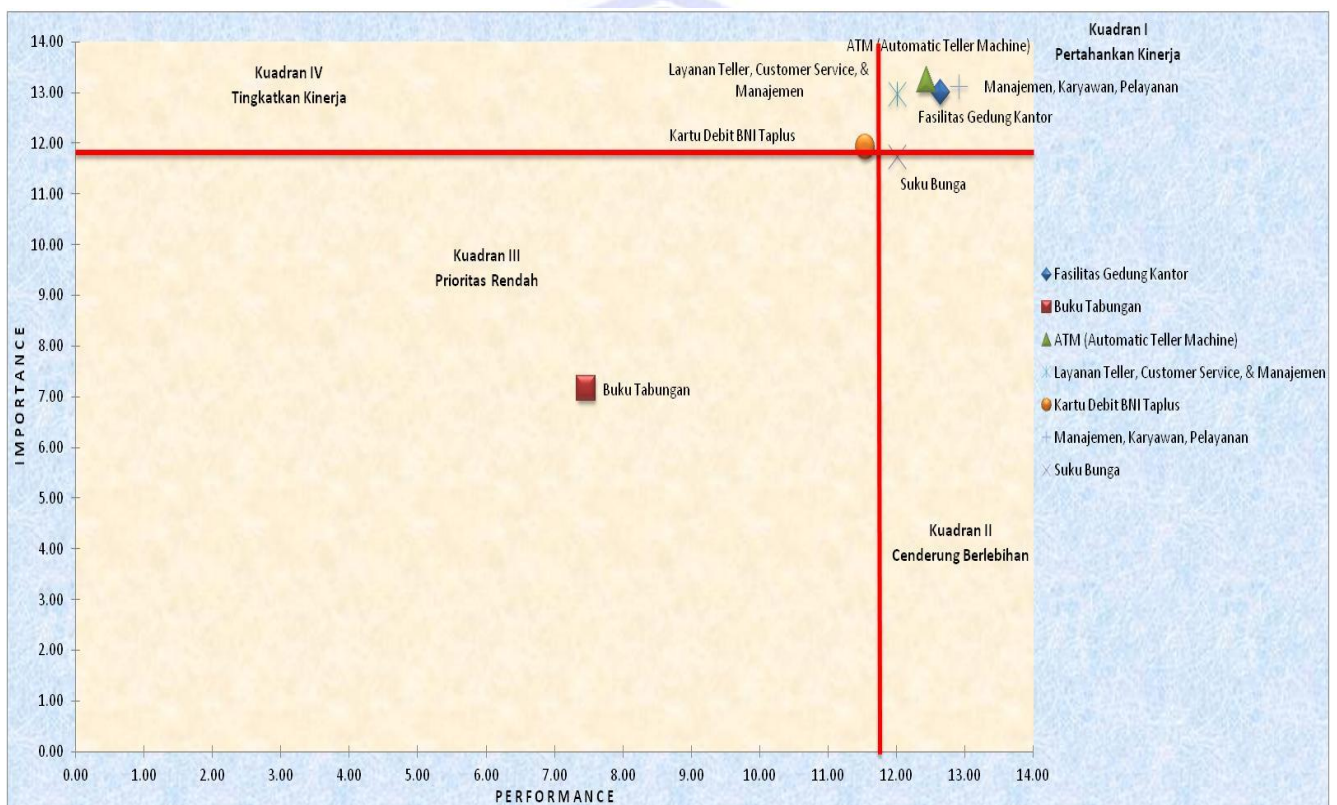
Kuadran I
Pertahankan Kinerja

Kuadran IV
Tingkatkan Kinerja

ATM (Automatic Teller Machine)

Layanan Teller, Customer Service, & Manajemen

Manajemen, Karyawan, Pelayanan

Fasilitas Gedung Kantor

Kartu Debit BNI Taplus

Suku Bunga

Kuadran III
Prioritas Rendah

Buku Tabungan

Kuadran II
Cenderung Berlebihan

Fasilitas Gedung Kantor
Buku Tabungan
ATM (Automatic Teller Machine)
Layanan Teller, Customer Service, & Manajemen
Kartu Debit BNI Taplus
Manajemen, Karyawan, Pelayanan
Suku Bunga

IMPORTANCE

14.00
13.00
12.00
11.00
10.00
9.00
8.00
7.00
6.00
5.00
4.00
3.00
2.00
1.00
0.00

0.00 1.00 2.00 3.00 4.00 5.00 6.00 7.00 8.00 9.00 10.00 11.00 12.00 13.00 14.00

PERFORMANCE